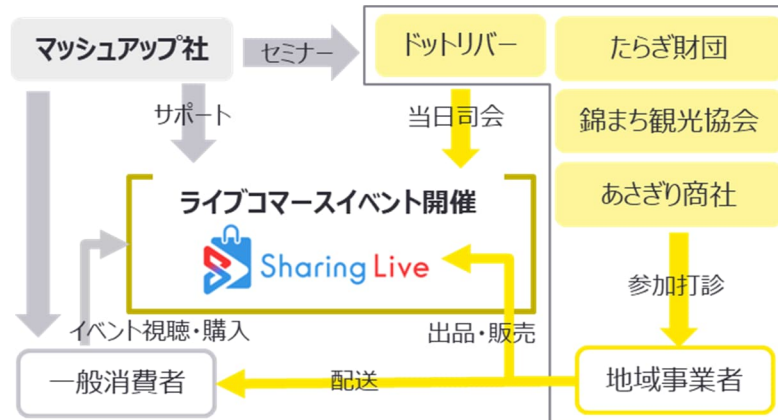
マッシュアップ社

セミナー

ドットリバー

たらぎ財団

錦まち観光協会

あさぎり商社

サポート

当日司会

ライブコマースイベント開催

Sharing Live

参加打診

イベント視聴・購入

出品・販売

一般消費者

配送

地域事業者